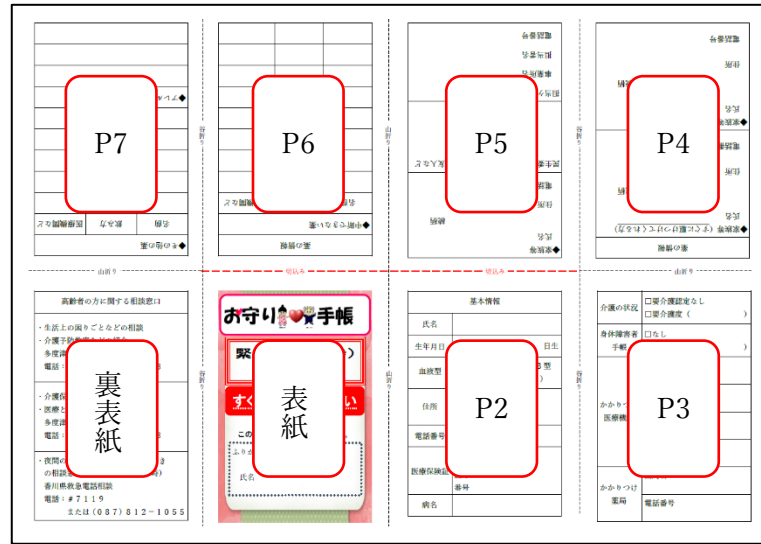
P7

P6

P5

P4

山折り

切込み

切込み

山折り

谷折り

谷折り

谷折り

谷折り

谷折り

谷折り

高齢者の方に関する相談窓口

・生活上の困りごとなどの相談

・介護予防

多度津

電話：

・介護保

・医療と

多度津

電話：

・夜間の

の相談

香川県救急電話相談

電話：＃７１１９

または（０８７）８１２－１０５５

裏表紙

お守り手帳

緊

すぐ

この

ふりが

氏名

表紙

基本情報

氏名

生年月日

日生

血液型

型

住所

電話番号

医療保険証

番号

病名

P2

介護の状況

□要介護認定なし

□要介護度（　　　　）

身体障害者手帳

□なし

（　　　　）

かかりつけ医療機関

かかりつけ薬局

電話番号

P3